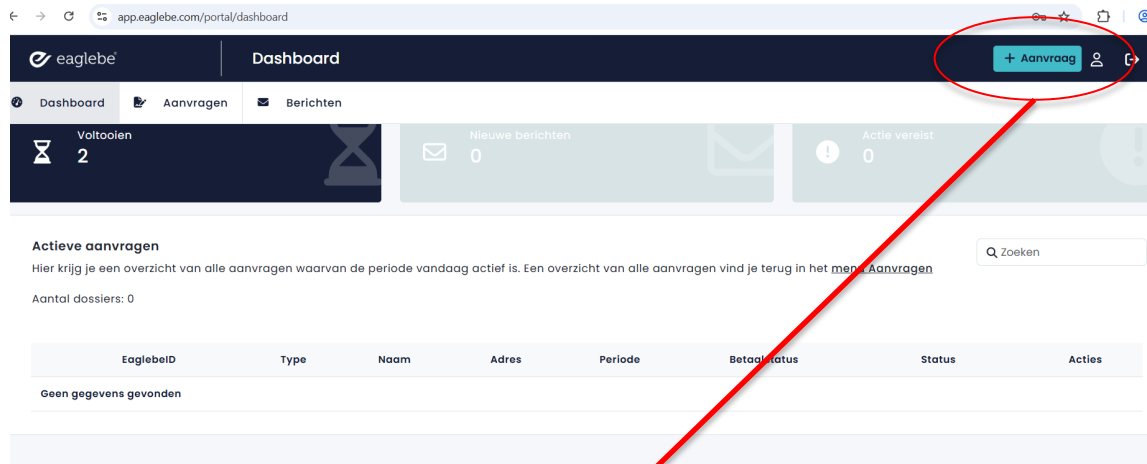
app.eaglebe.com/portal/dashboard

eaglebe

Dashboard

+ Aanvraag

Dashboard
Aanvragen
Berichten

Voltooien
2

Nieuwe berichten
0

Actie vereist
0

Actieve aanvragen
Hier krijg je een overzicht van alle aanvragen waarvan de periode vandaag actief is. Een overzicht van alle aanvragen vind je terug in het men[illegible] Aanvragen

Zoeken

Aantal dossiers: 0

| EaglebeID | Type | Naam | Adres | Periode | Betaal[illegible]status | Status | Acties |
|---|---|---|---|---|---|---|---|
| Geen gegevens gevonden | | | | | | | |